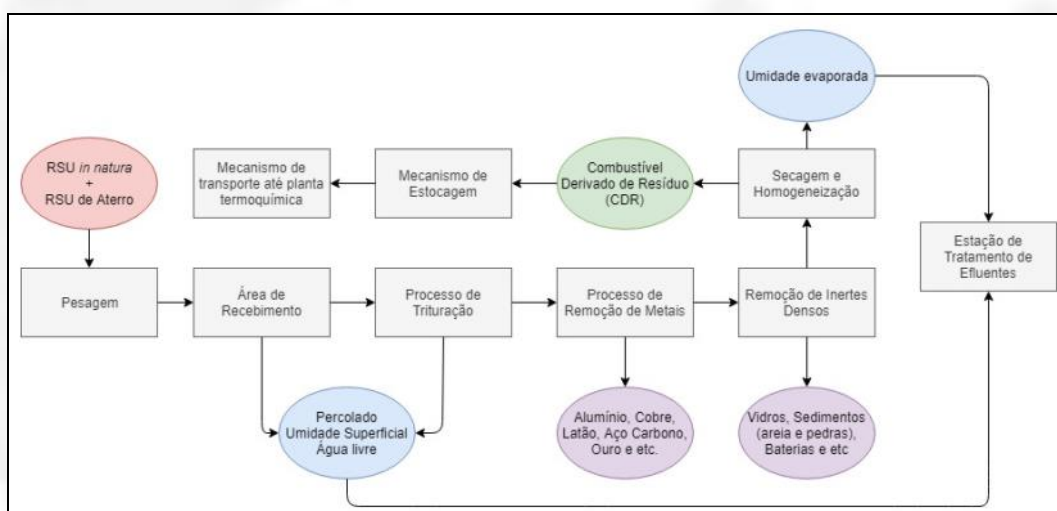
Umidade evaporada

RSU *in natura* + RSU de Aterro

Mecanismo de transporte até planta termoquímica

Mecanismo de Estocagem

Combustível Derivado de Resíduo (CDR)

Secagem e Homogeneização

Estação de Tratamento de Efluentes

Pesagem

Área de Recebimento

Processo de Trituração

Processo de Remoção de Metais

Remoção de Inertes Densos

Percolado Umidade Superficial Água livre

Alumínio, Cobre, Latão, Aço Carbono, Ouro e etc.

Vidros, Sedimentos (areia e pedras), Baterias e etc